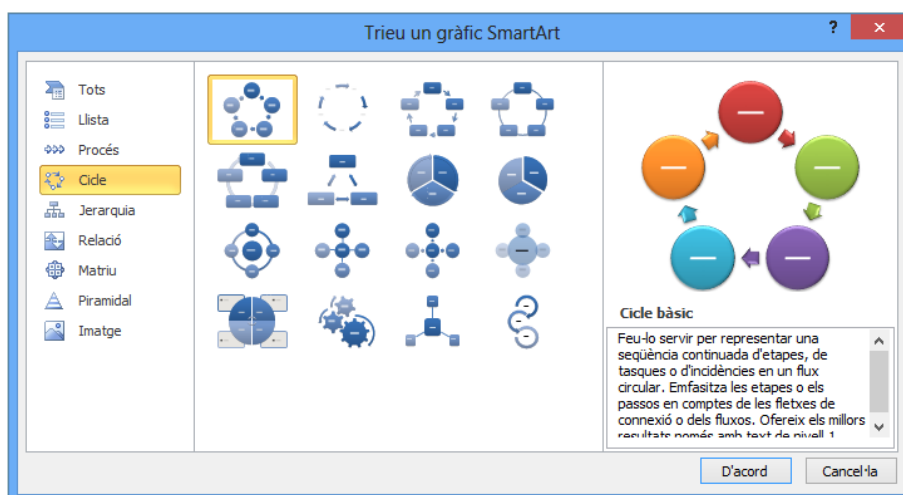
Trieu un gràfic SmartArt

?

Tots
Llista
Procés
Cicle
Jerarquia
Relació
Matriu
Piramidal
Imatge

Cicle bàsic

Feu-lo servir per representar una seqüència continuada d'etapes, de tasques o d'incidències en un flux circular. Emfasitza les etapes o els passos en comptes de les fletxes de connexió o dels fluxos. Ofereix els millors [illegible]

D'acord
Cancel·la